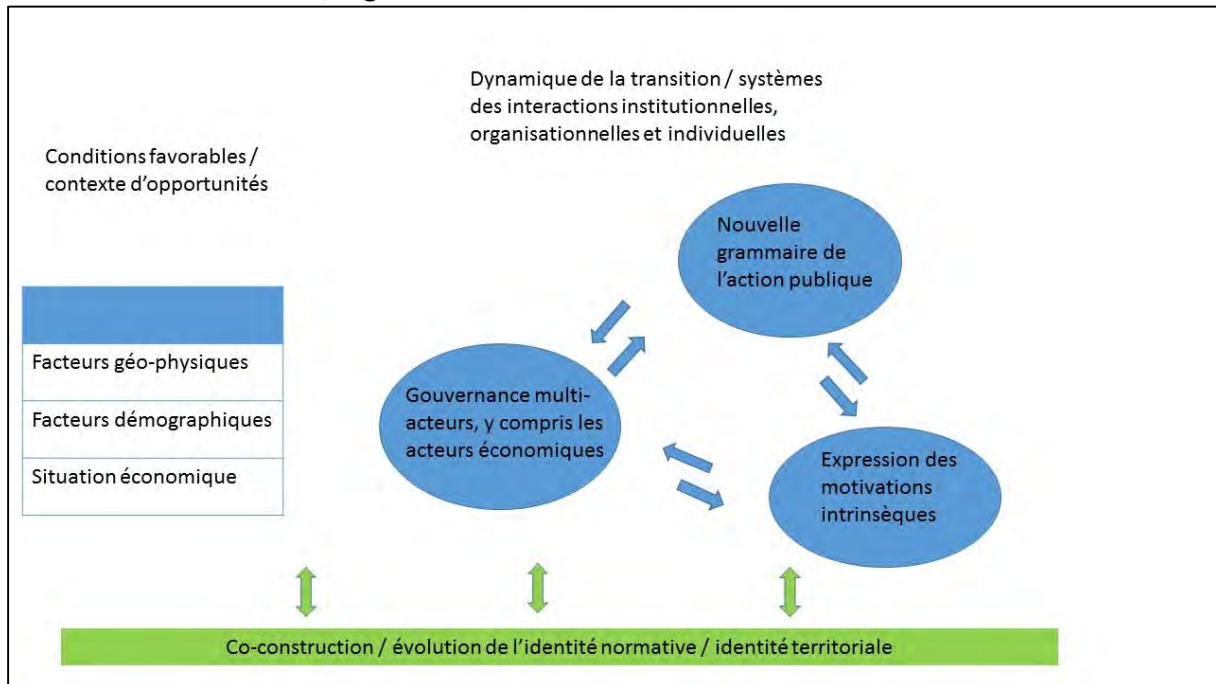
Dynamique de la transition / systèmes des interactions institutionnelles, organisationnelles et individuelles

Conditions favorables / contexte d'opportunités

| |
|---|
| Facteurs géo-physiques |
| Facteurs démographiques |
| Situation économique |

Nouvelle grammaire de l'action publique

Gouvernance multi-acteurs, y compris les acteurs économiques

Expression des motivations intrinsèques

Co-construction / évolution de l'identité normative / identité territoriale